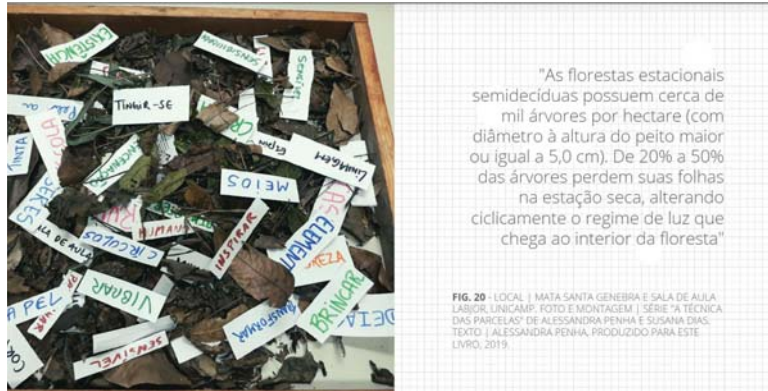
EXISTENCIA
TINGIR-SE
MEIOS
LINGUAGEM
CÍRCULOS
INSPIRAR
ELEMENT
VIBRAR
BRINCAR
SENSÍVEL
TRANSFORMA
CRIA
SERES
NA DEAUL
PAPEL
HUMANO
DEIA

"As florestas estacionais semidecíduas possuem cerca de mil árvores por hectare (com diâmetro à altura do peito maior ou igual a 5,0 cm). De 20% a 50% das árvores perdem suas folhas na estação seca, alterando ciclicamente o regime de luz que chega ao interior da floresta"

FIG. 20 - LOCAL | MATA SANTA GENEBRA E SALA DE AULA LABJOR, UNICAMP. FOTO E MONTAGEM | SÉRIE "A TÉCNICA DAS PARCELAS" DE ALESSANDRA PENHA E SUSANA DIAS. TEXTO | ALESSANDRA PENHA, PRODUZIDO PARA ESTE LIVRO, 2019.